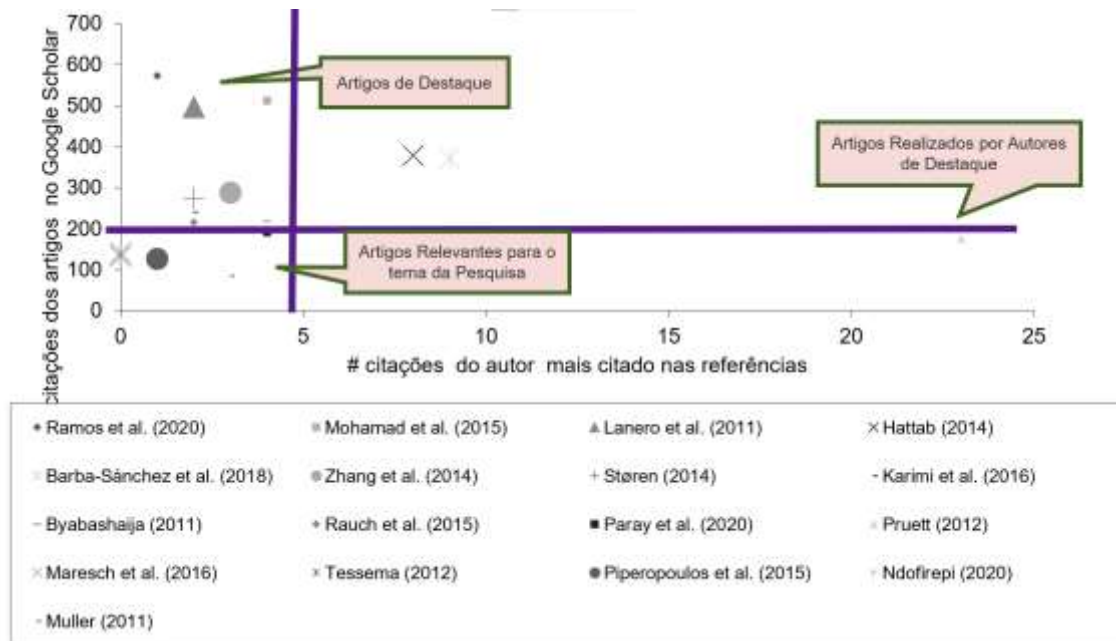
700
600
500
400
300
200
100
0
citações dos artigos no Google Scholar

Artigos de Destaque

Artigos Realizados por Autores de Destaque

Artigos Relevantes para o tema da Pesquisa

0
5
10
15
20
25
# citações do autor mais citado nas referências

Ramos et al. (2020)
Mohamad et al. (2015)
Lanero et al. (2011)
Hattab (2014)
Barba-Sánchez et al. (2018)
Zhang et al. (2014)
Støren (2014)
Karimi et al. (2016)
Byabashaija (2011)
Rauch et al. (2015)
Paray et al. (2020)
Pruett (2012)
Maresch et al. (2016)
Tessema (2012)
Piperopoulos et al. (2015)
Ndofirepi (2020)
Muller (2011)